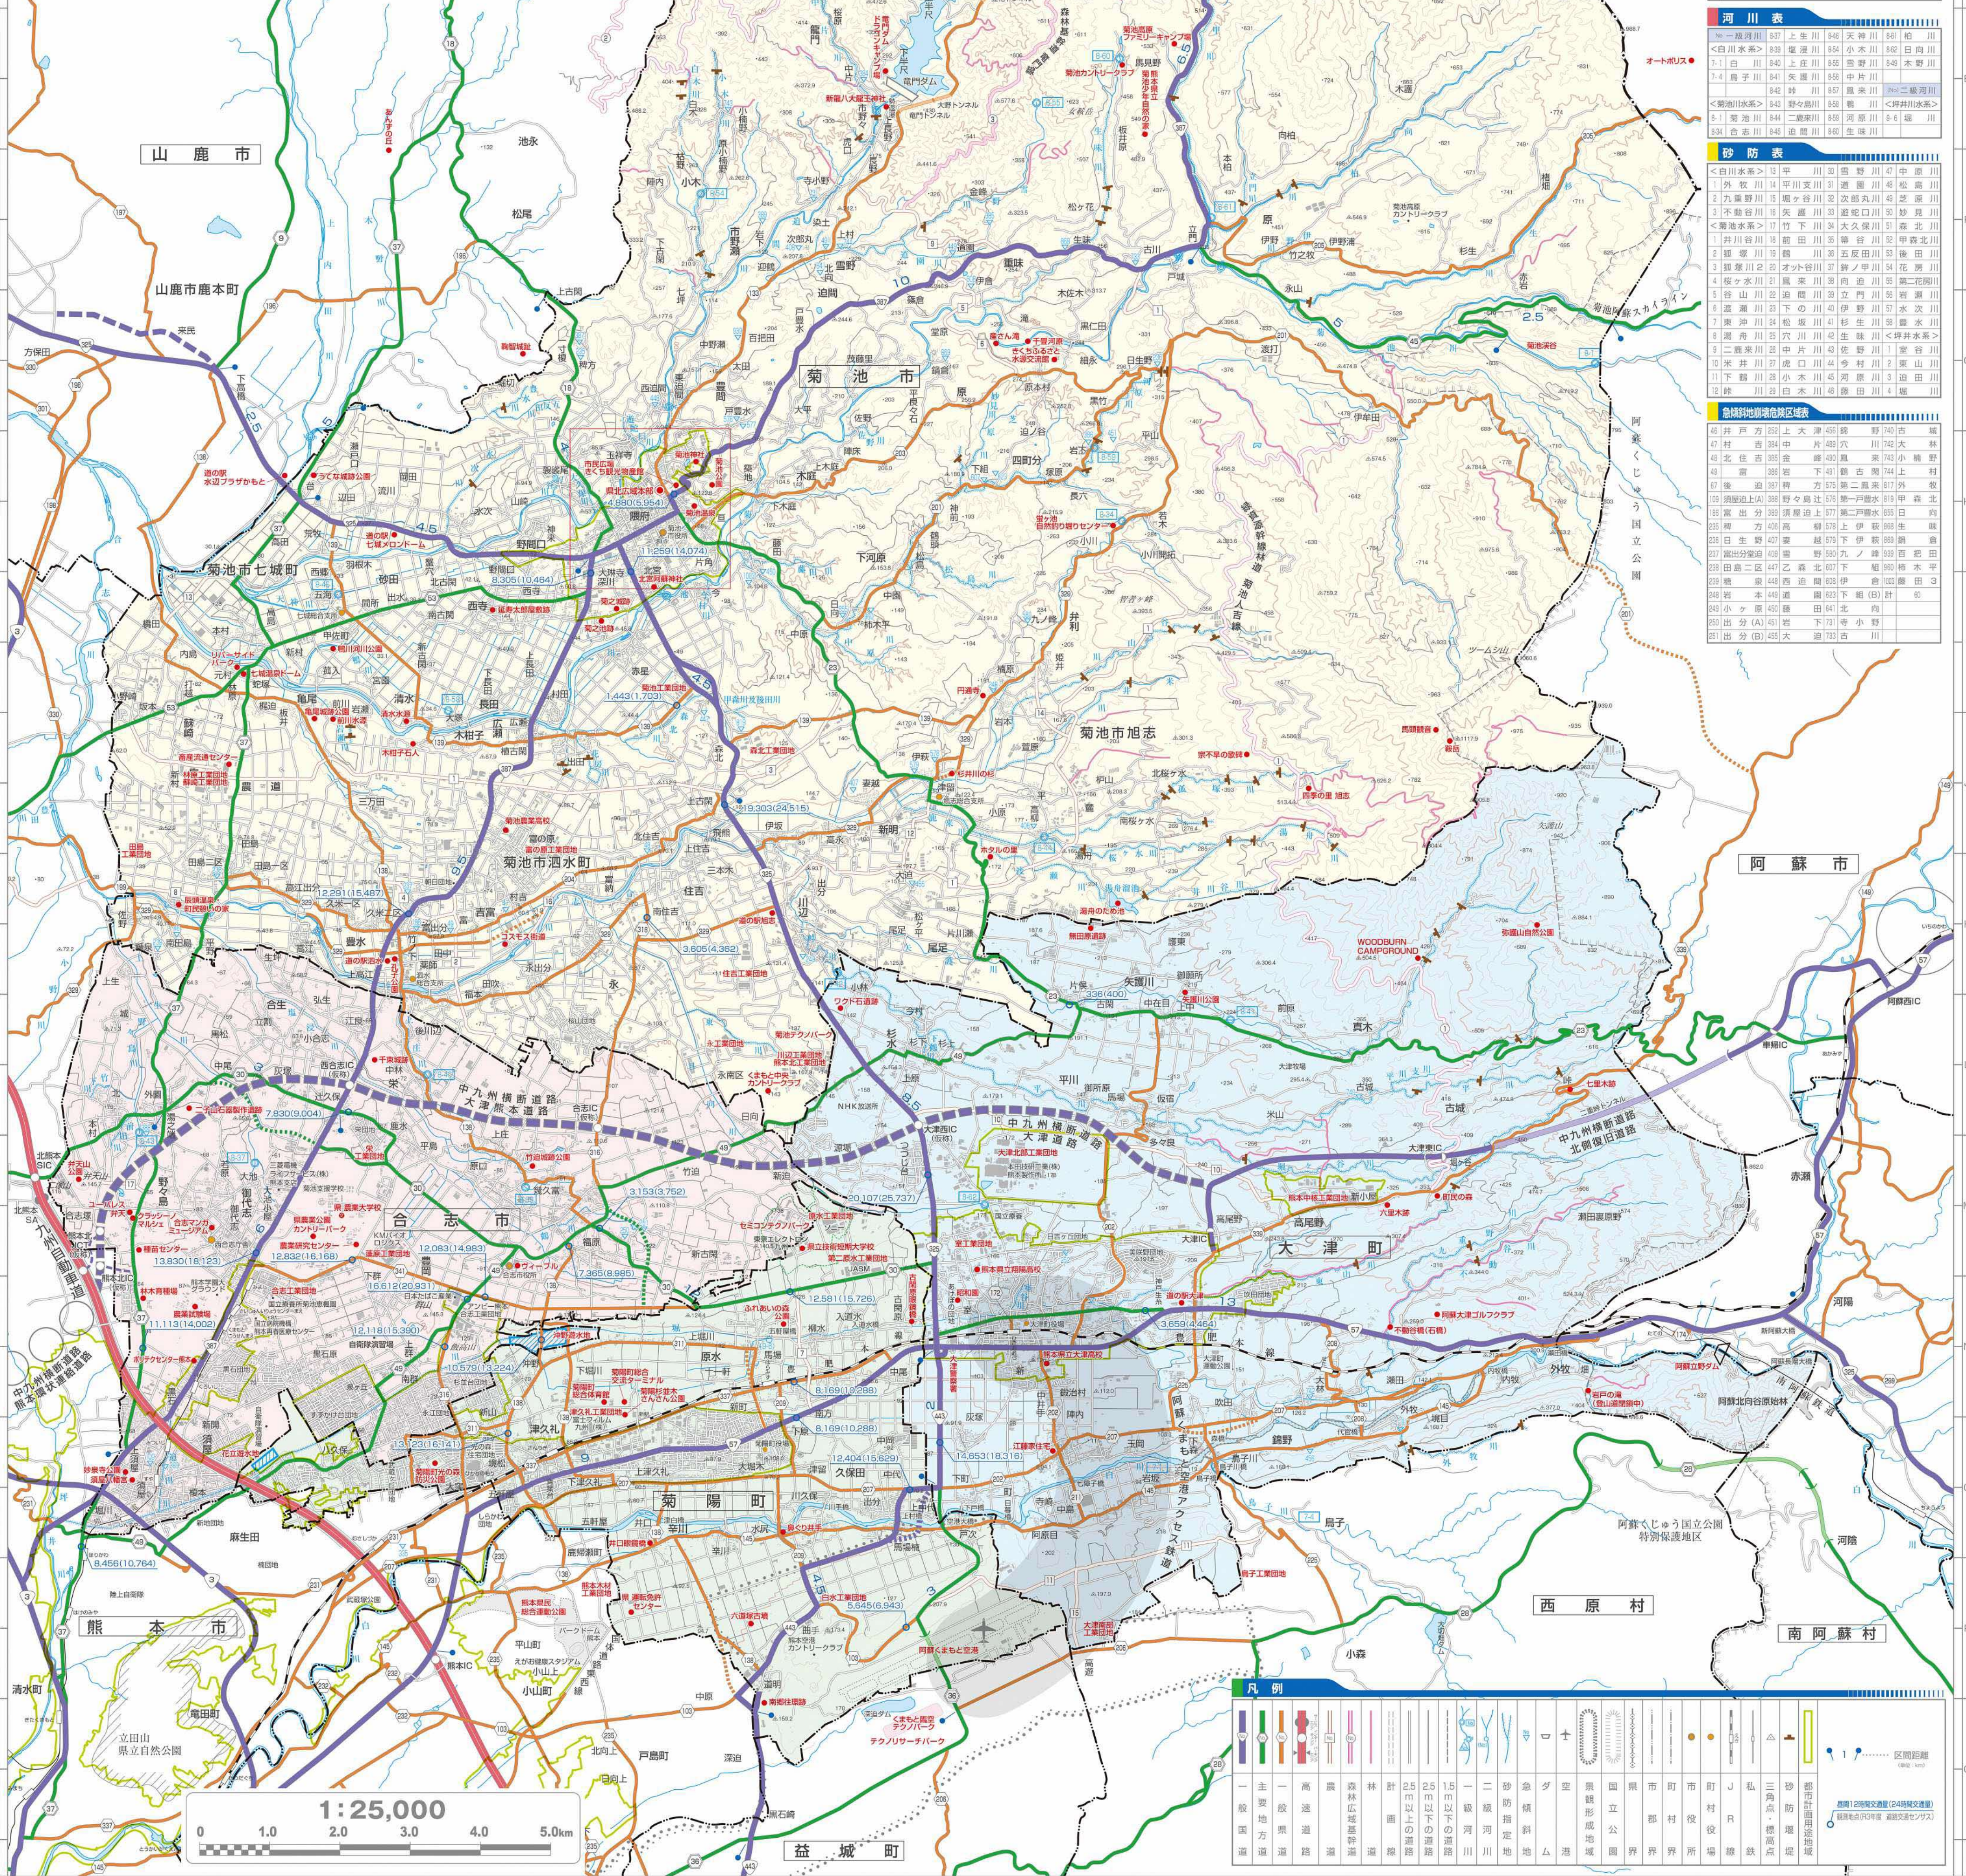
山鹿市

山鹿市鹿本町

菊池市

菊池市七城町

菊池市泗水町

菊池市旭志

阿蘇市

合志市

大津町

菊陽町

熊本市

西原村

南阿蘇村

益城町

中九州横断道路

九州自動車道

阿蘇くじゅう国立公園

阿蘇くじゅう国立公園 特別保護地区

立田山 県立自然公園

WOODBURN CAMPGROUND

河川表

砂防表

急傾斜地崩壊危険区域表

凡例

1:25,000

0 1.0 2.0 3.0 4.0 5.0km